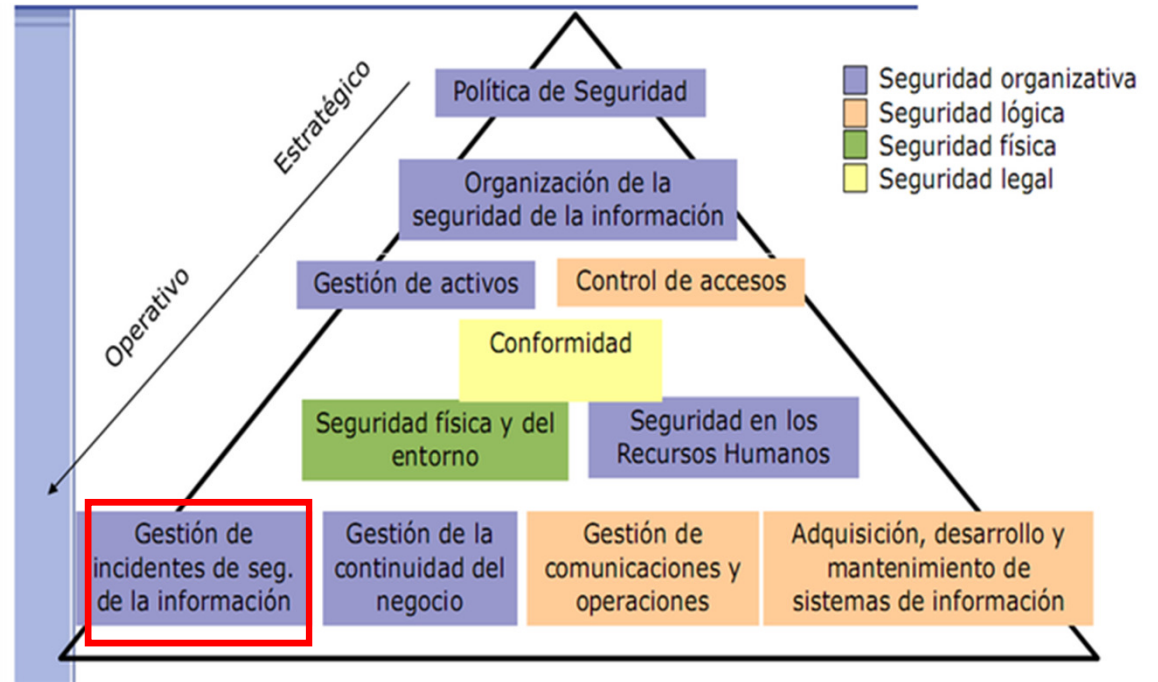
Estratégico

Operativo

Seguridad organizativa
Seguridad lógica
Seguridad física
Seguridad legal

Política de Seguridad

Organización de la seguridad de la información

Gestión de activos

Control de accesos

Conformidad

Seguridad física y del entorno

Seguridad en los Recursos Humanos

Gestión de incidentes de seg. de la información

Gestión de la continuidad del negocio

Gestión de comunicaciones y operaciones

Adquisición, desarrollo y mantenimiento de sistemas de información